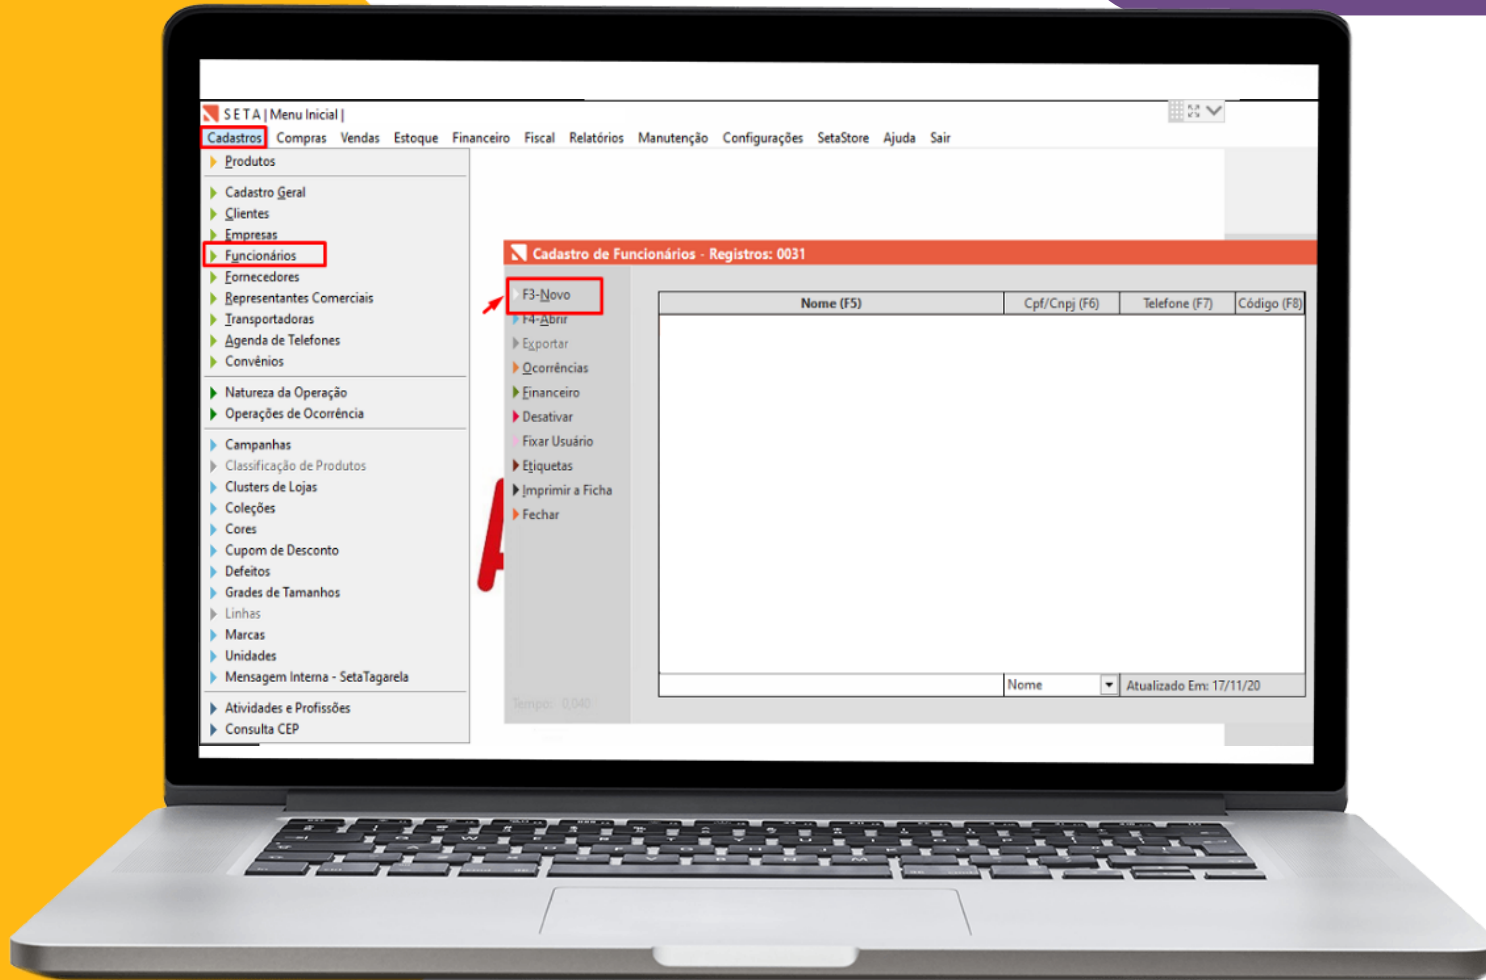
S E T A | Menu Inicial |

Cadastros Compras Vendas Estoque Financeiro Fiscal Relatórios Manutenção Configurações SetaStore Ajuda Sair

Produtos
Cadastro Geral
Clientes
Empresas
Funcionários
Fornecedores
Representantes Comerciais
Transportadoras
Agenda de Telefones
Convênios
Natureza da Operação
Operações de Ocorrência
Campanhas
Classificação de Produtos
Clusters de Lojas
Coleções
Cores
Cupom de Desconto
Defeitos
Grades de Tamanhos
Linhas
Marcas
Unidades
Mensagem Interna - SetaTagarela
Atividades e Profissões
Consulta CEP

Cadastro de Funcionários - Registros: 0031

F3-Novo
F4-Abrir
Exportar
Ocorrências
Financeiro
Desativar
Fixar Usuário
Etiquetas
Imprimir a Ficha
Fechar

| Nome (F5) | Cpf/Cnpj (F6) | Telefone (F7) | Código (F8) |
|---|---|---|---|

Nome
Atualizado Em: 17/11/20

Tempo: 0,040